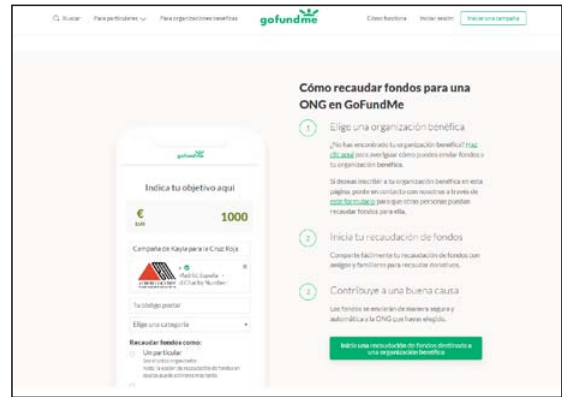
Q Buscar Para particulares Para organizaciones benéficas gofundme Cómo funciona Iniciar sesión Iniciar una campaña

Cómo recaudar fondos para una ONG en GoFundMe

1 Elige una organización benéfica

¿No has encontrado tu organización benéfica? Haz clic aquí para averiguar cómo puedes enviar fondos a tu organización benéfica.

Si deseas inscribir a tu organización benéfica en esta página, ponte en contacto con nosotros a través de este formulario para que otras personas puedan recaudar fondos para ella.

2 Inicia tu recaudación de fondos

Comparte fácilmente tu recaudación de fondos con amigos y familiares para recaudar donativos.

3 Contribuye a una buena causa

Los fondos se enviarán de manera segura y automática a la ONG que hayas elegido.

Inicia una recaudación de fondos destinada a una organización benéfica

gofundme

Indica tu objetivo aquí

€
EUR
1000

Campaña de Kayla para la Cruz Roja

Madrid, España
Charity Number

Tu código postal

Elige una categoría

Recaudar fondos como:

Un particular
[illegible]